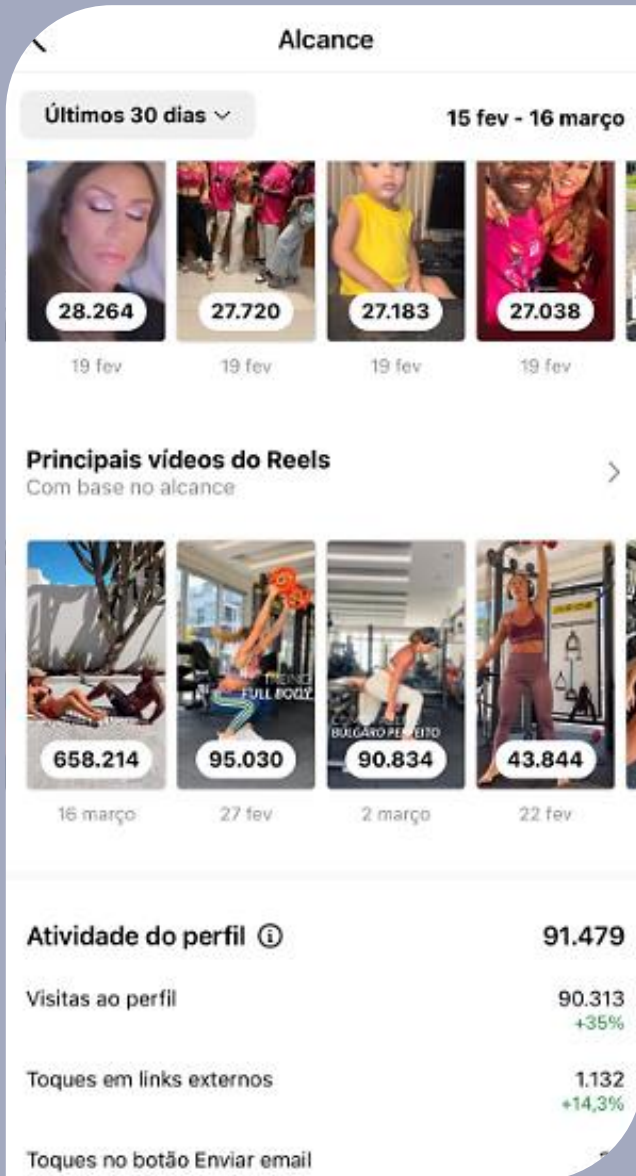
Alcance

Últimos 30 dias

15 fev - 16 março

28.264
19 fev

27.720
19 fev

27.183
19 fev

27.038
19 fev

Principais vídeos do Reels
Com base no alcance

658.214
16 março

FULL BODY
95.030
27 fev

BÚLGARO PERFEITO
90.834
2 março

43.844
22 fev

Atividade do perfil ⓘ 91.479

Visitas ao perfil 90.313
+35%

Toques em links externos 1.132
+14,3%

Toques no botão Enviar email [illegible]